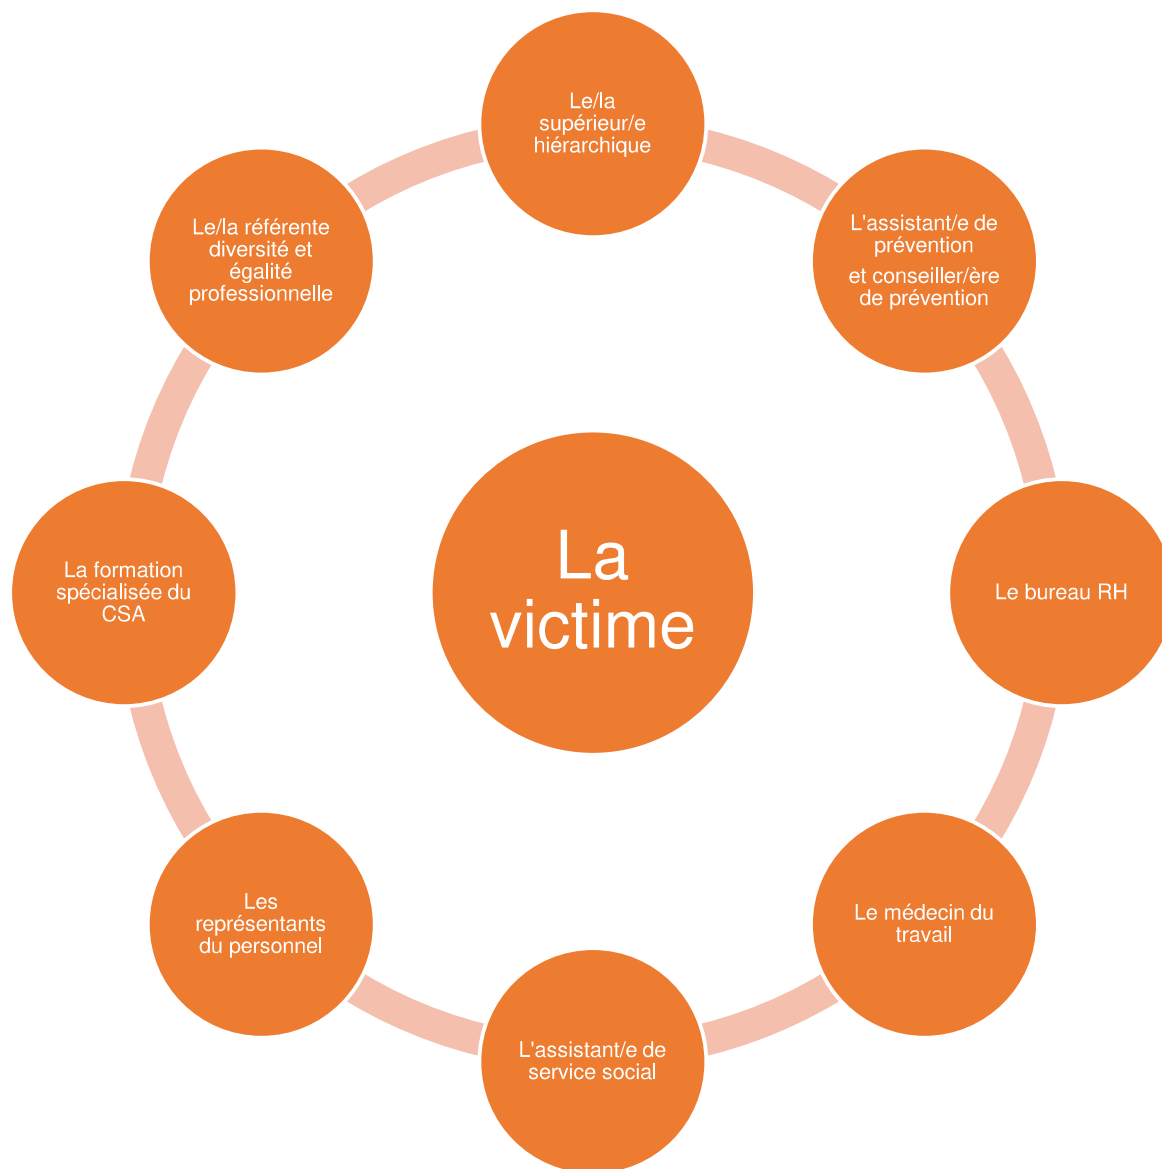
La victime

Le/la supérieur/e hiérarchique

L'assistant/e de prévention

et conseiller/ère de prévention

Le bureau RH

Le médecin du travail

L'assistant/e de service social

Les représentants du personnel

La formation spécialisée du CSA

Le/la référente diversité et égalité professionnelle